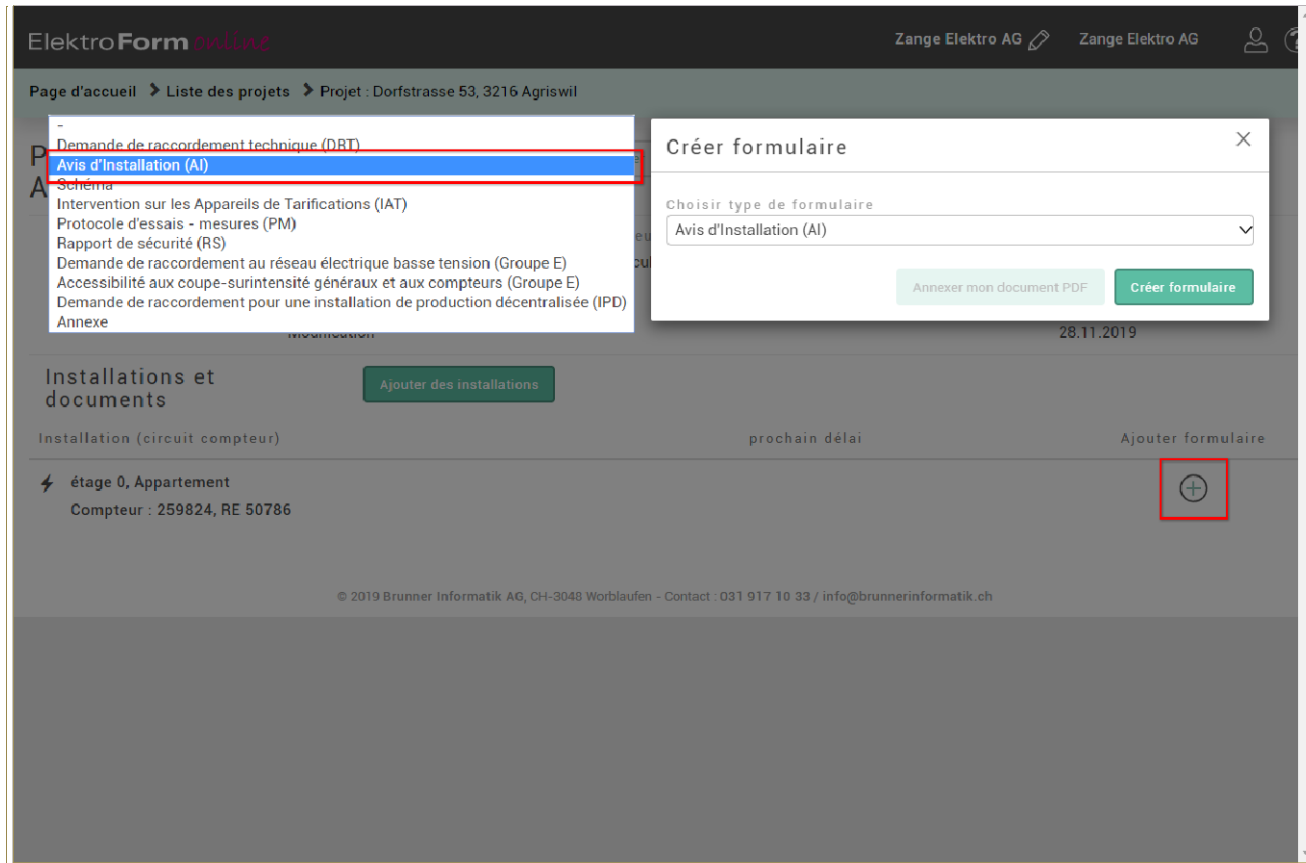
ElektroForm online

Zange Elektro AG Zange Elektro AG

Page d'accueil > Liste des projets > Projet : Dorfstrasse 53, 3216 Agriswil

-
Demande de raccordement technique (DBT)
Avis d'Installation (AI)
Schéma
Intervention sur les Appareils de Tarifications (IAT)
Protocole d'essais - mesures (PM)
Rapport de sécurité (RS)
Demande de raccordement au réseau électrique basse tension (Groupe E)
Accessibilité aux coupe-surintensité généraux et aux compteurs (Groupe E)
Demande de raccordement pour une installation de production décentralisée (IPD)
Annexe

Créer formulaire

Choisir type de formulaire

Avis d'Installation (AI)

Annexer mon document PDF

Créer formulaire

Modification

28.11.2019

Installations et documents

Ajouter des installations

Installation (circuit compteur)

prochain délai

Ajouter formulaire

étage 0, Appartement

Compteur : 259824, RE 50786

© 2019 Brunner Informatik AG, CH-3048 Worblaufen - Contact : 031 917 10 33 / info@brunnerinformatik.ch